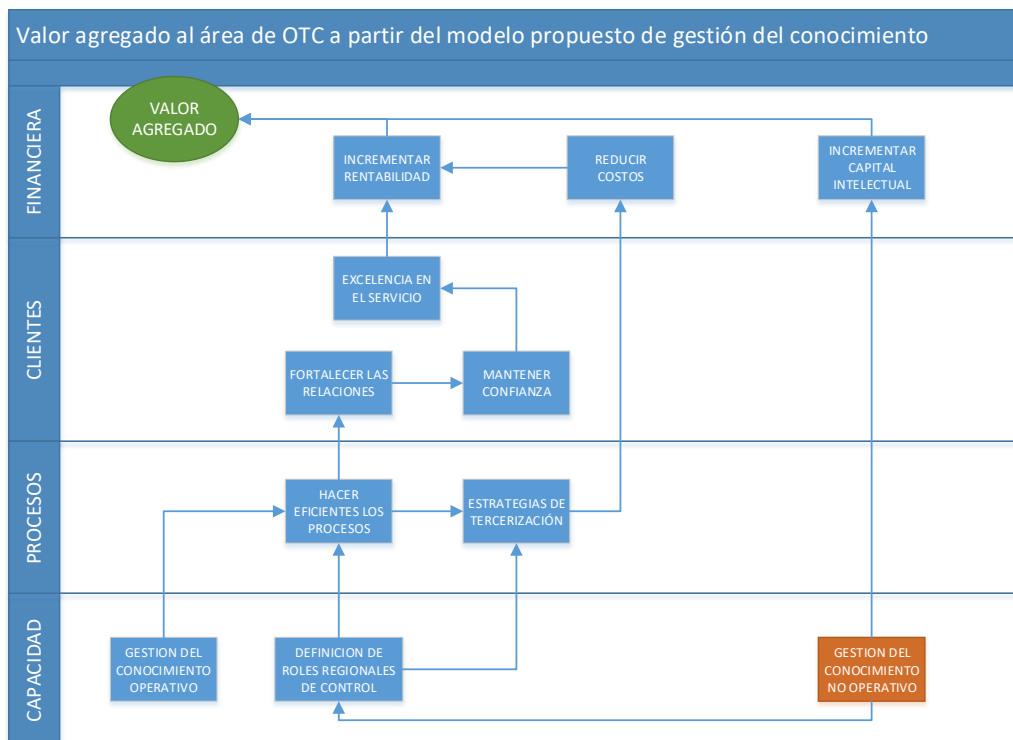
Valor agregado al área de OTC a partir del modelo propuesto de gestión del conocimiento

FINANCIERA

VALOR AGREGADO

INCREMENTAR RENTABILIDAD

REDUCIR COSTOS

INCREMENTAR CAPITAL INTELECTUAL

CLIENTES

EXCELENCIA EN EL SERVICIO

FORTALECER LAS RELACIONES

MANTENER CONFIANZA

PROCESOS

HACER EFICIENTES LOS PROCESOS

ESTRATEGIAS DE TERCERIZACIÓN

CAPACIDAD

GESTION DEL CONOCIMIENTO OPERATIVO

DEFINICION DE ROLES REGIONALES DE CONTROL

GESTION DEL CONOCIMIENTO NO OPERATIVO